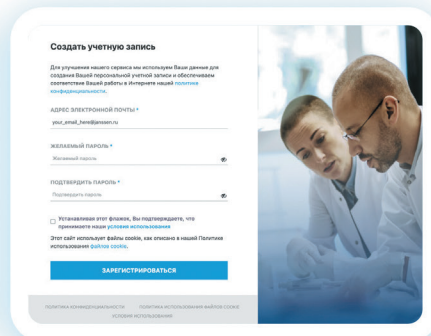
Создать учетную запись

Для улучшения нашего сервиса мы используем ваши данные для создания Вашей персональной учетной записи и обеспечиваем соответствие Вашей работы в Интернете нашей политике конфиденциальности.

АДРЕС ЭЛЕКТРОННОЙ ПОЧТЫ *

your_email_here@janssen.ru

ЖЕЛАЕМЫЙ ПАРОЛЬ *

Желаемый пароль

ПОДТВЕРДИТЬ ПАРОЛЬ *

Подтвердить пароль

Устанавливая этот флажок, Вы подтверждаете, что принимаете наши условия использования

Этот сайт использует файлы cookie, как описано в нашей Политике использования файлов cookie.

ЗАРЕГИСТРИРОВАТЬСЯ

ПОЛИТИКА КОНФИДЕНЦИАЛЬНОСТИ ПОЛИТИКА ИСПОЛЬЗОВАНИЯ ФАЙЛОВ COOKIE УСЛОВИЯ ИСПОЛЬЗОВАНИЯ